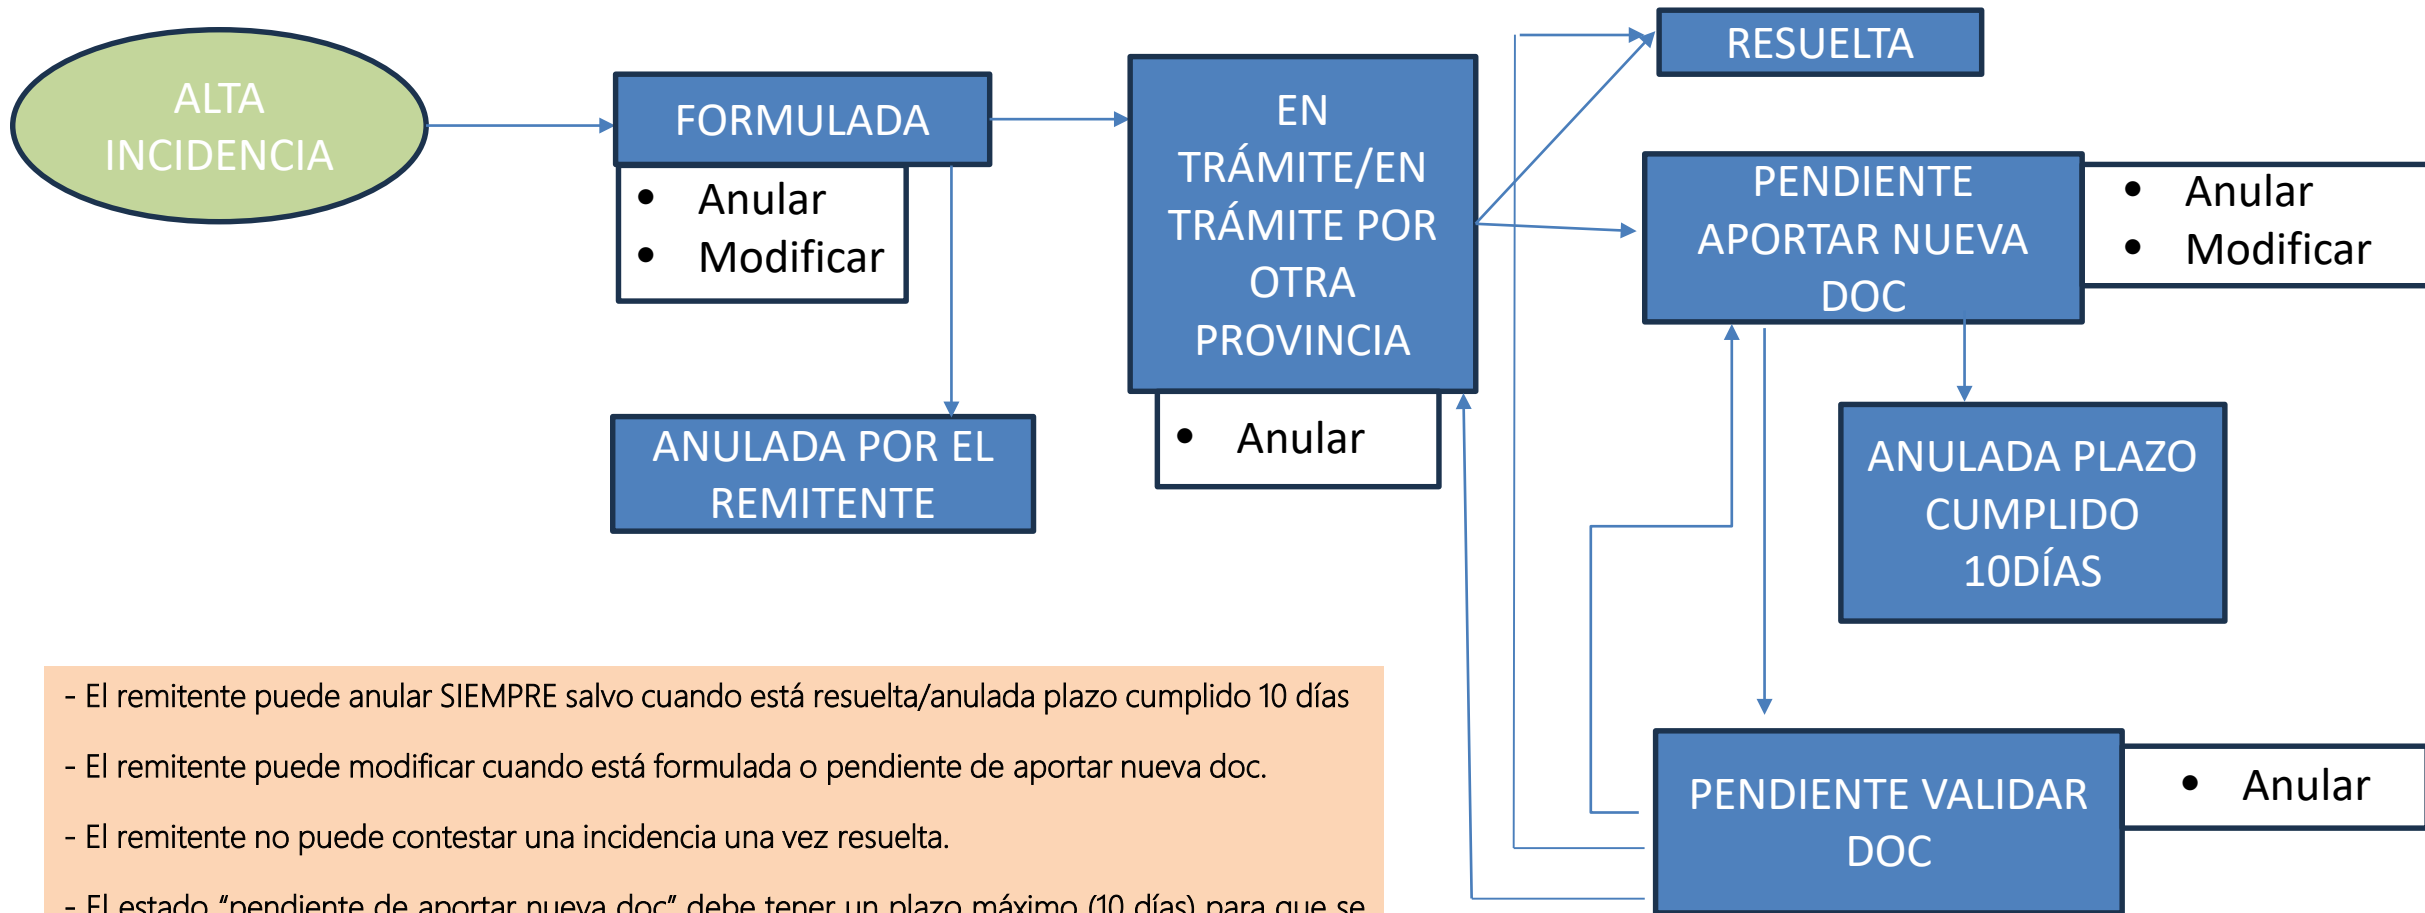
ALTA INCIDENCIA

FORMULADA

- Anular
- Modificar

ANULADA POR EL REMITENTE

EN TRÁMITE/EN TRÁMITE POR OTRA PROVINCIA

- Anular

RESUELTA

PENDIENTE APORTAR NUEVA DOC

- Anular
- Modificar

ANULADA PLAZO CUMPLIDO 10DÍAS

PENDIENTE VALIDAR DOC

- Anular

- El remitente puede anular SIEMPRE salvo cuando está resuelta/anulada plazo cumplido 10 días

- El remitente puede modificar cuando está formulada o pendiente de aportar nueva doc.

- El remitente no puede contestar una incidencia una vez resuelta.

- El estado "pendiente de aportar nueva doc" debe tener un plazo máximo (10 días) para que se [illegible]